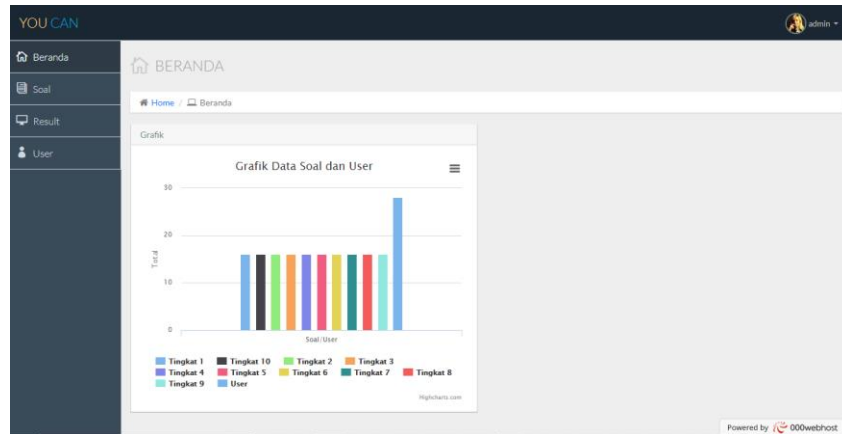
YOU CAN

admin

Beranda

Soal

Result

User

BERANDA

Home / Beranda

Grafik

Grafik Data Soal dan User

30

20

10

0

Total

Soal/User

Tingkat 1
Tingkat 10
Tingkat 2
Tingkat 3
Tingkat 4
Tingkat 5
Tingkat 6
Tingkat 7
Tingkat 8
Tingkat 9
User

Highcharts.com

Powered by 000webhost